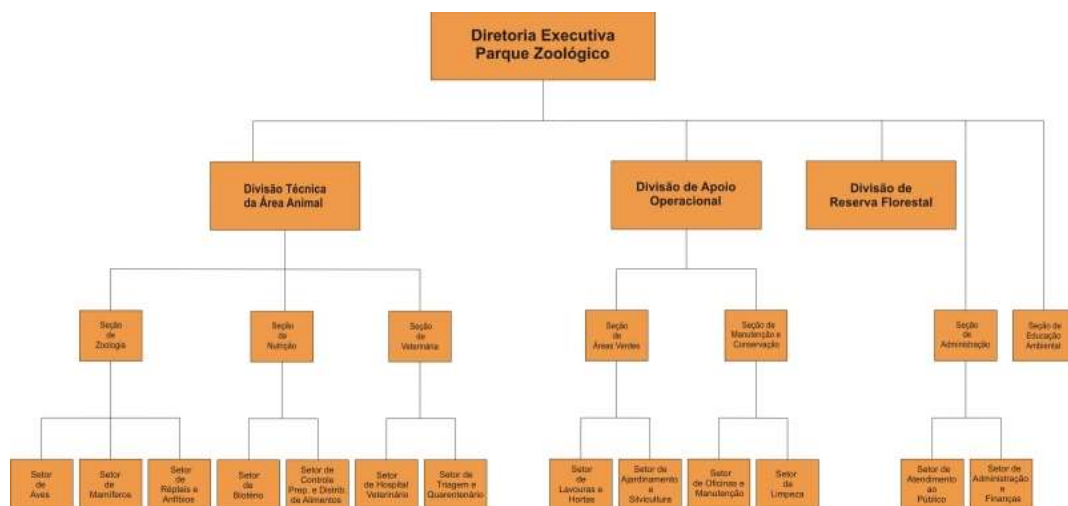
Diretoria Executiva
Parque Zoológico

Divisão Técnica da Área Animal

Divisão de Apoio Operacional

Divisão de Reserva Florestal

Seção de Zoologia

Seção de Nutrição

Seção de Veterinária

Seção de Áreas Verdes

Seção de Manutenção e Conservação

Seção de Administração

Seção de Educação Ambiental

Setor de Aves

Setor de Mamíferos

Setor de Répteis e Anfíbios

Setor de Biotério

Setor de Controle Prep. e Distrib. de Alimentos

Setor de Hospital Veterinário

Setor de Triagem e Quarentenário

Setor de Lavouras e Hortas

Setor de Ajardinamento e Silvicultura

Setor de Oficinas e Manutenção

Setor de Limpeza

Setor de Atendimento ao Público

Setor de Administração e Finanças